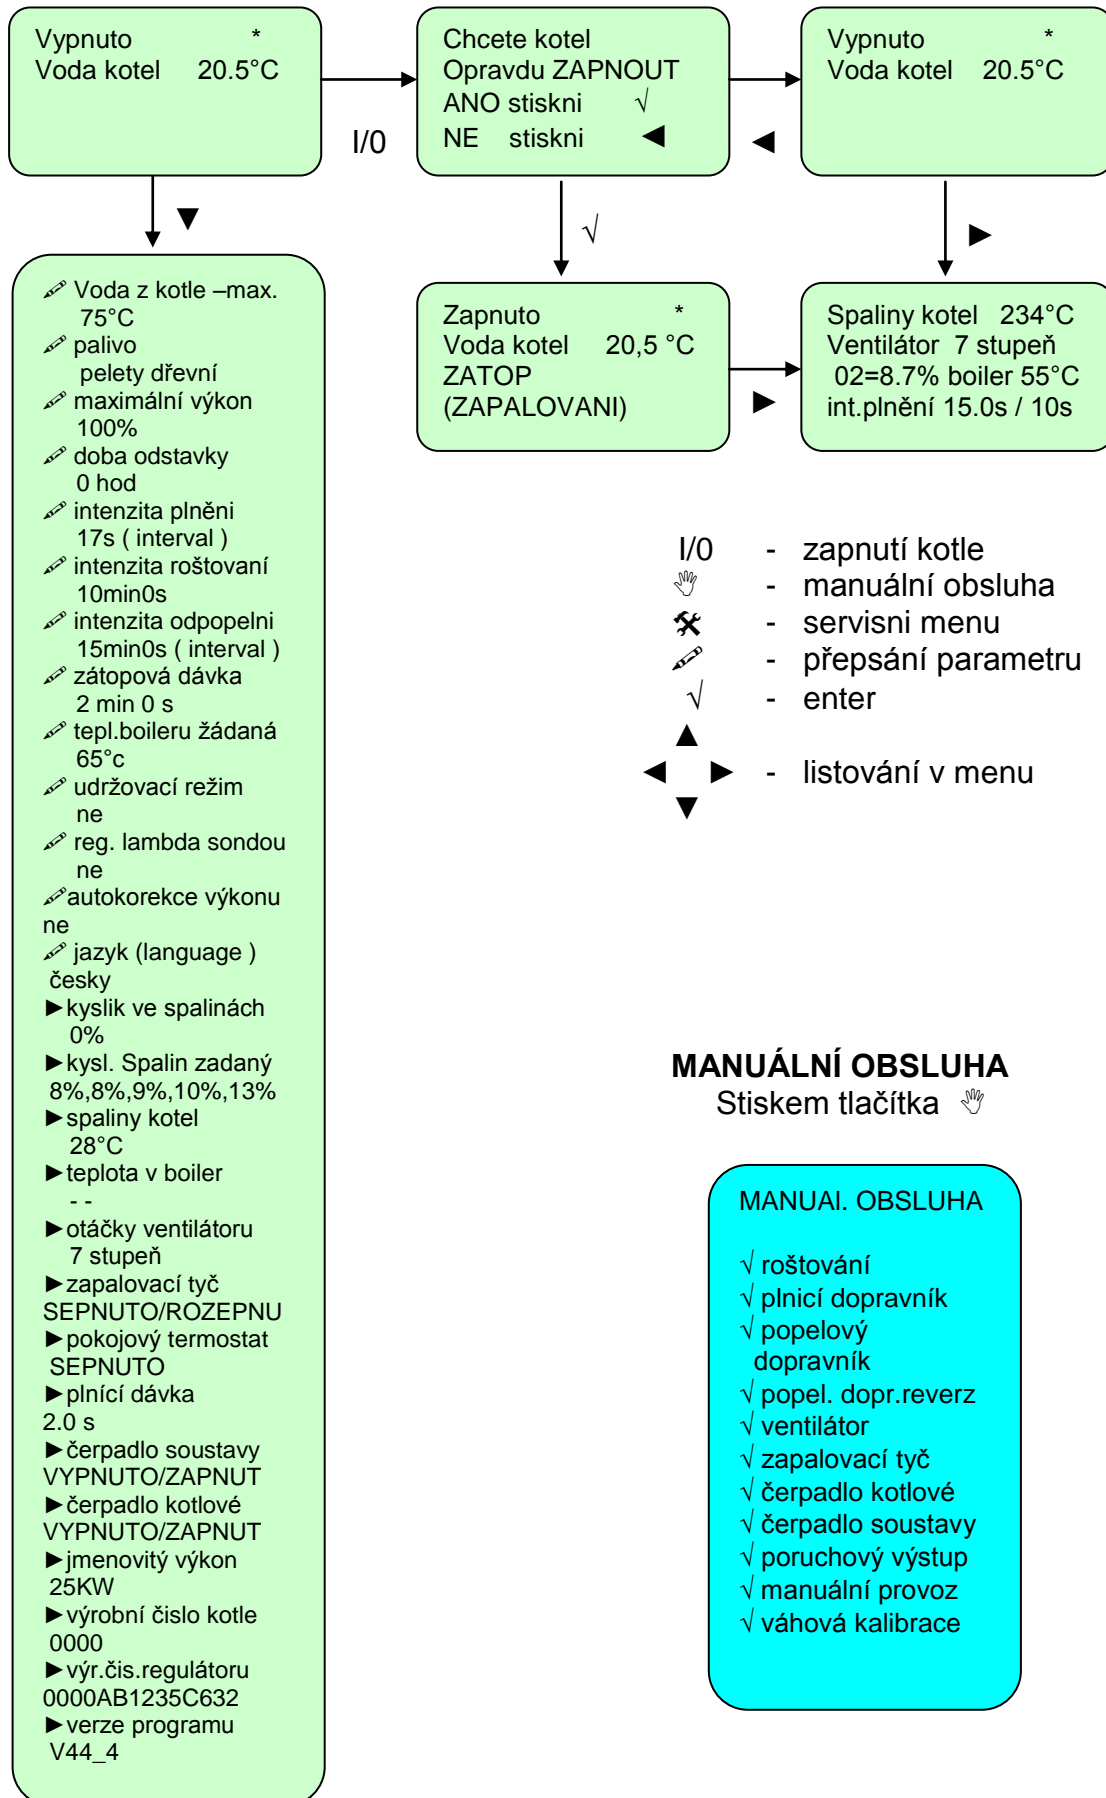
Vypnuto *
Voda kotel 20.5°C

I/0

Chcete kotel
Opravdu ZAPNOUT
ANO stiskni √
NE stiskni ◀

◀

Vypnuto *
Voda kotel 20.5°C

▼

√

▶

✎ Voda z kotle –max. 75°C
✎ palivo pelety dřevní
✎ maximální výkon 100%
✎ doba odstavky 0 hod
✎ intenzita plněni 17s ( interval )
✎ intenzita roštovaní 10min0s
✎ intenzita odpopelni 15min0s ( interval )
✎ zátopová dávka 2 min 0 s
✎ tepl.boileru žádaná 65°c
✎ udržovací režim ne
✎ reg. lambda sondou ne
✎autokorekce výkonu ne
✎ jazyk (language ) česky
►kyslik ve spalinách 0%
►kysl. Spalin zadaný 8%,8%,9%,10%,13%
►spaliny kotel 28°C
►teplota v boiler - -
►otáčky ventilátoru 7 stupeň
►zapalovací tyč SEPNUTO/ROZEPNU
►pokojový termostat SEPNUTO
►plnící dávka 2.0 s
►čerpadlo soustavy VYPNUTO/ZAPNUT
►čerpadlo kotlové VYPNUTO/ZAPNUT
►jmenovitý výkon 25KW
►výrobní čislo kotle 0000
►výr.čis.regulátoru 0000AB1235C632
►verze programu V44_4

Zapnuto *
Voda kotel 20,5 °C
ZATOP
(ZAPALOVANI)

▶

Spaliny kotel 234°C
Ventilátor 7 stupeň
02=8.7% boiler 55°C
int.plnění 15.0s / 10s

I/0 - zapnutí kotle
✋ - manuální obsluha
🛠 - servisni menu
✎ - přepsání parametru
√ - enter
▲
◀ ▶ - listování v menu
▼

MANUÁLNÍ OBSLUHA
Stiskem tlačítka ✋

MANUAl. OBSLUHA

√ roštování
√ plnicí dopravník
√ popelový dopravník
√ popel. dopr.reverz
√ ventilátor
√ zapalovací tyč
√ čerpadlo kotlové
√ čerpadlo soustavy
√ poruchový výstup
√ manuální provoz
√ váhová kalibrace